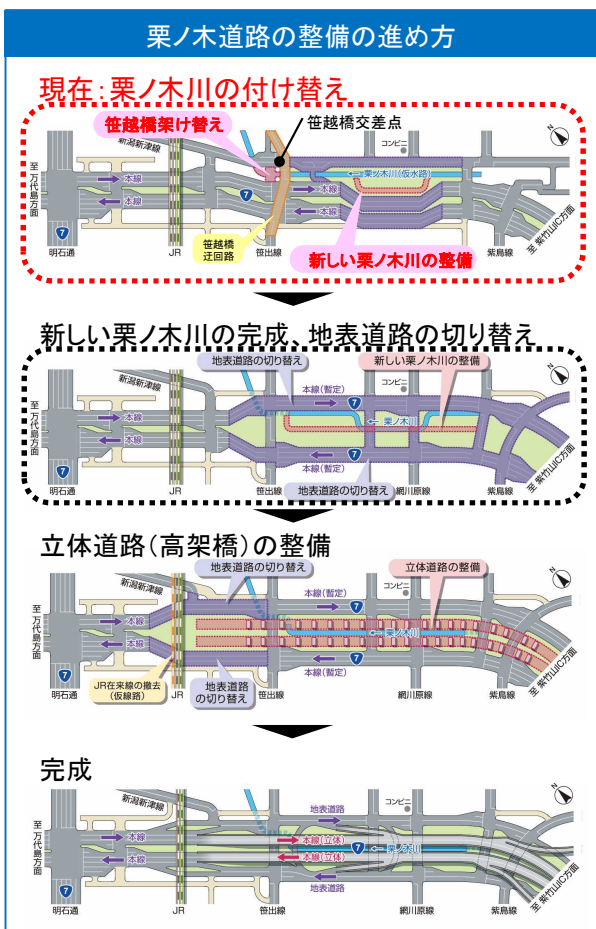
栗ノ木道路の整備の進め方

現在:栗ノ木川の付け替え

笹越橋架け替え
笹越橋交差点
新潟新津線
コンビニ
N
至 万代島方面
本線
本線
本線
本線
栗ノ木川(仮水路)
7
笹越橋迂回路
明石通
JR
笹出線
新しい栗ノ木川の整備
紫鳥線
至 紫竹山IC方面

新しい栗ノ木川の完成、地表道路の切り替え

地表道路の切り替え
新しい栗ノ木川の整備
新潟新津線
コンビニ
N
至 万代島方面
本線
本線
本線(暫定)
本線(暫定)
栗ノ木川
7
7
7
明石通
JR
笹出線
地表道路の切り替え
網川原線
紫鳥線
至 紫竹山IC方面

立体道路(高架橋)の整備

地表道路の切り替え
立体道路の整備
新潟新津線
コンビニ
N
至 万代島方面
本線
本線
本線(暫定)
本線(暫定)
栗ノ木川
7
7
7
JR在来線の撤去(仮線路)
地表道路の切り替え
明石通
JR
笹出線
網川原線
紫鳥線
至 紫竹山IC方面

完成

新潟新津線
地表道路
コンビニ
N
至 万代島方面
本線
本線
本線(立体)
本線(立体)
栗ノ木川
地表道路
7
明石通
JR
笹出線
網川原線
紫鳥線
至 紫竹山IC方面